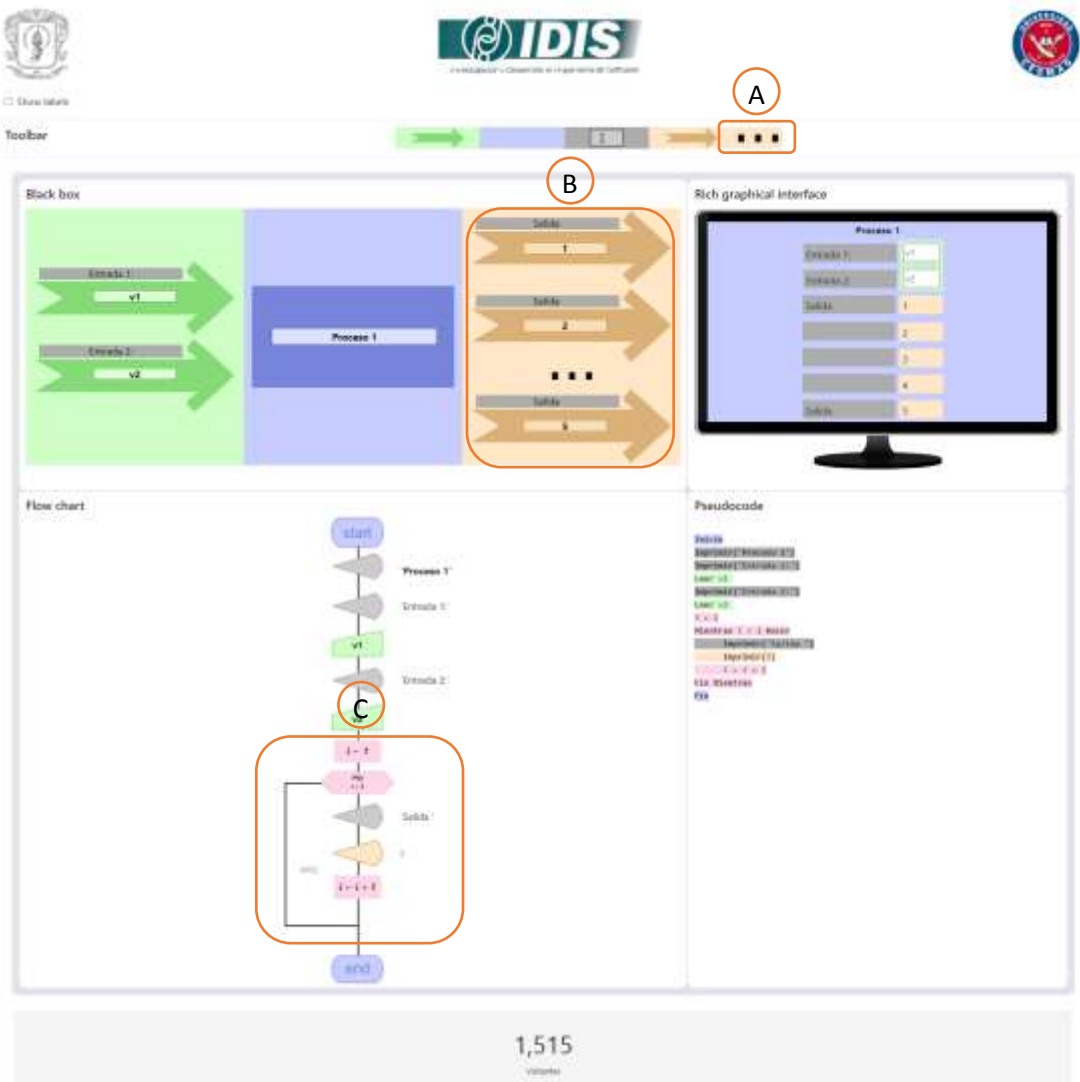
IDIS
Investigación y Desarrollo en Ingeniería de Software

Show labels

A

Toolbar

...

B

Black box

Entrada 1
v1
Entrada 2
v2

Proceso 1

Salida
1
Salida
2
...
Salida
5

Rich graphical interface

Proceso 1
Entrada 1 v1
Entrada 2 v2
Salida 1
2
3
4
Salida 5

Flow chart

start
'Proceso 1'
'Entrada 1'
v1
'Entrada 2'
C
v2
i ← 1
Mie
i < 1
'Salida '
i
i ← i + 1
end

Pseudocode

Inicio
Imprimir('Proceso 1')
Imprimir('Entrada 1')
Leer v1
Imprimir('Entrada 2')
Leer v2
i <- 1
Mientras i < 1 Hacer
Imprimir('Salida ')
Imprimir(i)
i <- i + 1
Fin Mientras
Fin

1,515
Visitantes